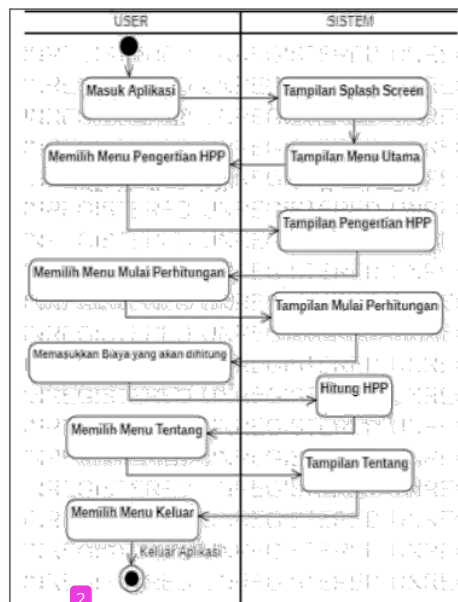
USER

SISTEM

Masuk Aplikasi

Tampilan Splash Screen

Memilih Menu Pengertian HPP

Tampilan Menu Utama

Tampilan Pengertian HPP

Memilih Menu Mulai Perhitungan

Tampilan Mulai Perhitungan

Memasukkan Biaya yang akan dihitung

Hitung HPP

Memilih Menu Tentang

Tampilan Tentang

Memilih Menu Keluar

Keluar Aplikasi

2